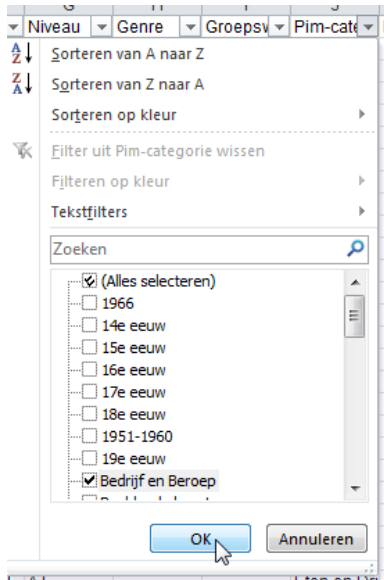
G
Niveau
Genre
Groepsw
Pim-cate

Sorteren van A naar Z
Sorteren van Z naar A
Sorteren op kleur
Filter uit Pim-categorie wissen
Filteren op kleur
Tekstfilters

Zoeken

(Alles selecteren)
1966
14e eeuw
15e eeuw
16e eeuw
17e eeuw
18e eeuw
1951-1960
19e eeuw
Bedrijf en Beroep
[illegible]

OK
Annuleren